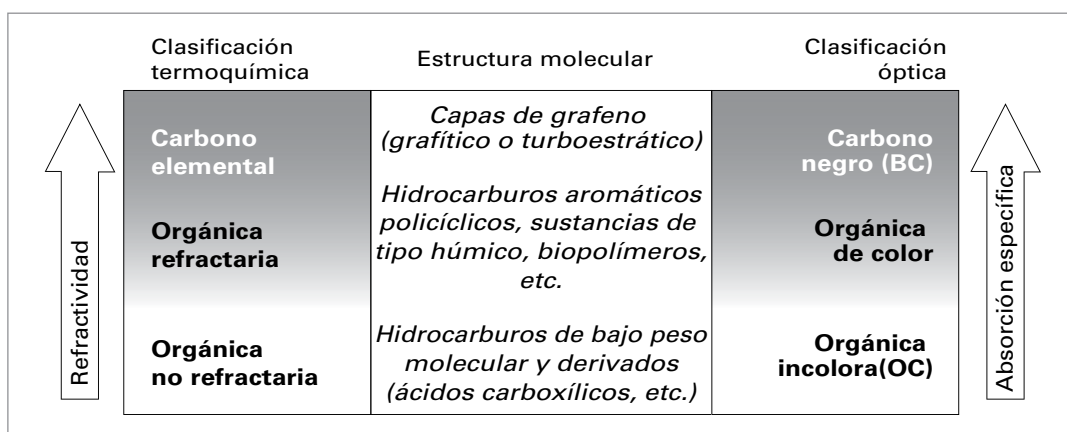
Clasificación termoquímica

Estructura molecular

Clasificación óptica

| Clasificación termoquímica | Estructura molecular | Clasificación óptica |
|---|---|---|
| Carbono elemental | *Capas de grafeno (grafítico o turboestrático)* | Carbono negro (BC) |
| Orgánica refractaria | *Hidrocarburos aromáticos policíclicos, sustancias de tipo húmico, biopolímeros, etc.* | Orgánica de color |
| Orgánica no refractaria | *Hidrocarburos de bajo peso molecular y derivados (ácidos carboxílicos, etc.)* | Orgánica incolora(OC) |

Refractividad

Absorción específica